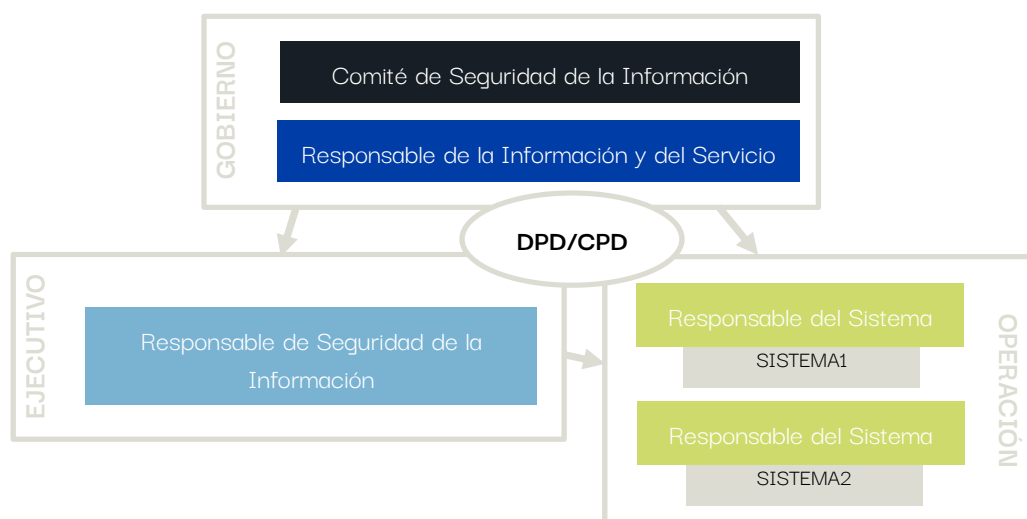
GOBIERNO

Comité de Seguridad de la Información

Responsable de la Información y del Servicio

DPD/CPD

EJECUTIVO

Responsable de Seguridad de la Información

Responsable del Sistema

SISTEMA1

Responsable del Sistema

SISTEMA2

OPERACIÓN